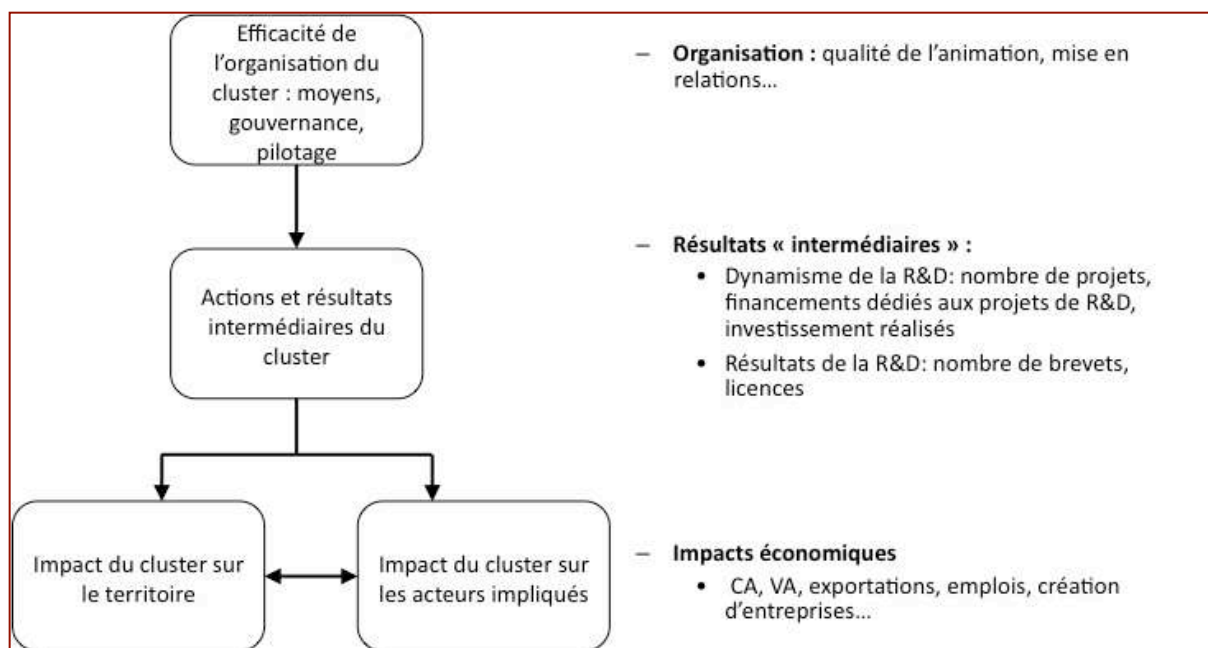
Efficacité de l'organisation du cluster : moyens, gouvernance, pilotage

– **Organisation :** qualité de l'animation, mise en relations…

Actions et résultats intermédiaires du cluster

– **Résultats « intermédiaires » :**
• Dynamisme de la R&D: nombre de projets, financements dédiés aux projets de R&D, investissement réalisés
• Résultats de la R&D: nombre de brevets, licences

Impact du cluster sur le territoire

Impact du cluster sur les acteurs impliqués

– **Impacts économiques**
• CA, VA, exportations, emplois, création d'entreprises…